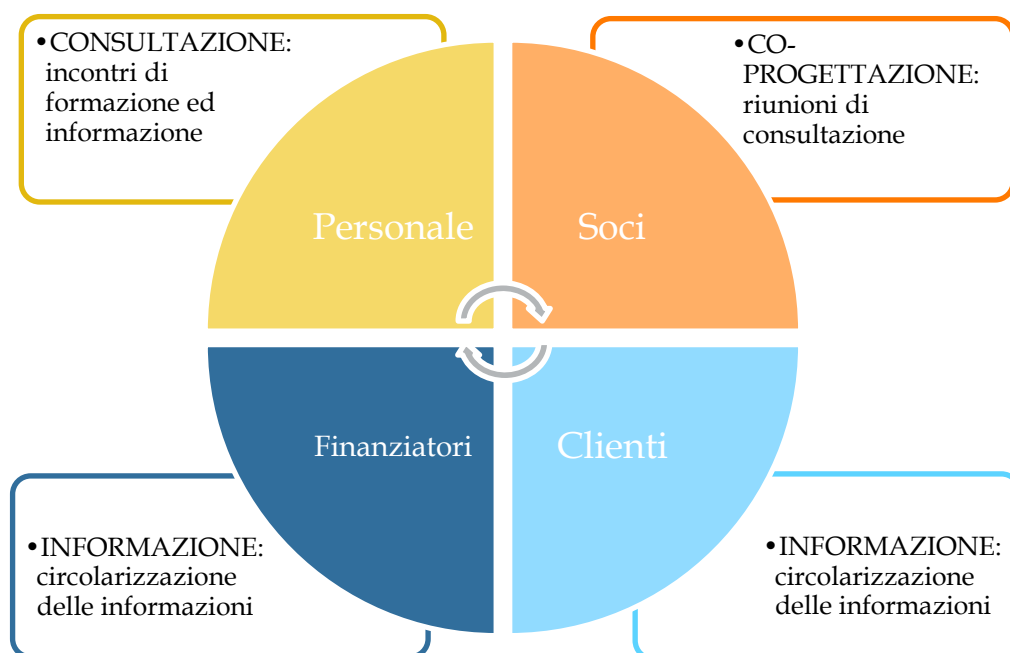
•CONSULTAZIONE: incontri di formazione ed informazione

•CO-PROGETTAZIONE: riunioni di consultazione

Personale

Soci

Finanziatori

Clienti

•INFORMAZIONE: circolarizzazione delle informazioni

•INFORMAZIONE: circolarizzazione delle informazioni